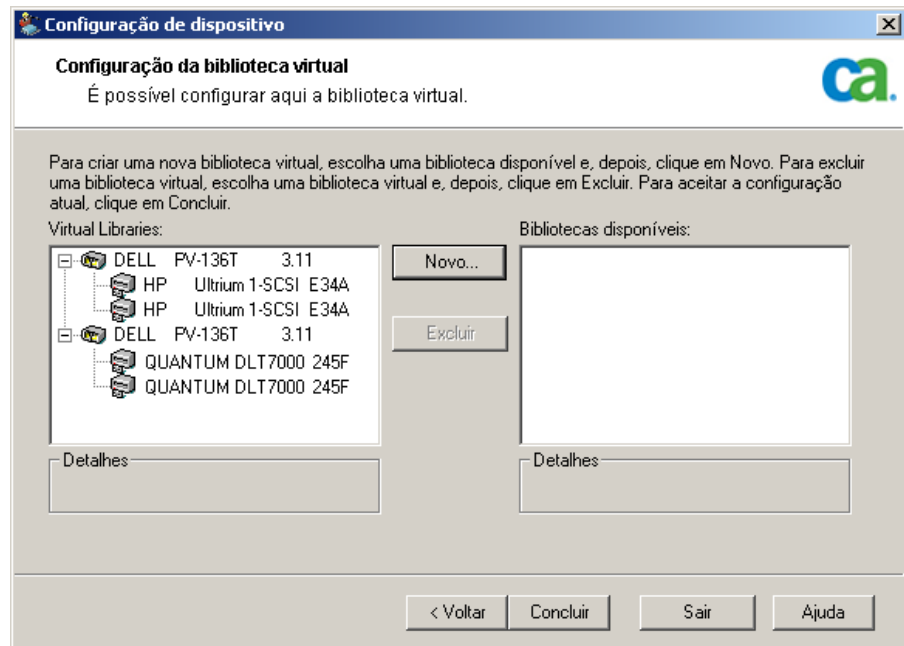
Configuração de dispositivo

Configuração da biblioteca virtual
É possível configurar aqui a biblioteca virtual.

ca.

Para criar uma nova biblioteca virtual, escolha uma biblioteca disponível e, depois, clique em Novo. Para excluir uma biblioteca virtual, escolha uma biblioteca virtual e, depois, clique em Excluir. Para aceitar a configuração atual, clique em Concluir.

Virtual Libraries:

DELL PV-136T 3.11
HP Ultrium 1-SCSI E34A
HP Ultrium 1-SCSI E34A
DELL PV-136T 3.11
QUANTUM DLT7000 245F
QUANTUM DLT7000 245F

Novo...

Excluir

Bibliotecas disponíveis:

Detalhes

Detalhes

< Voltar Concluir Sair Ajuda